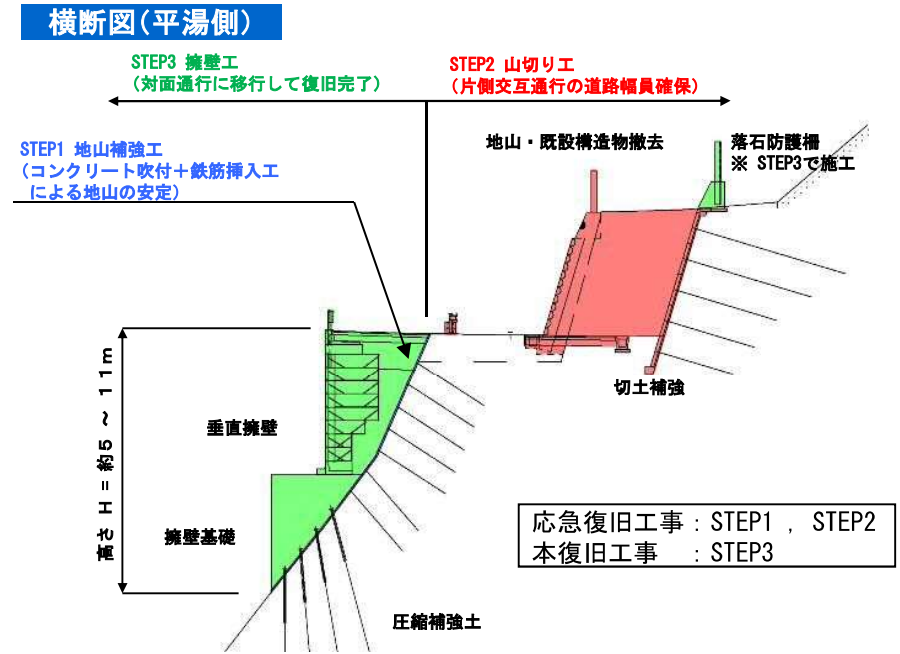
横断図（平湯側）

STEP3 擁壁工
（対面通行に移行して復旧完了）

STEP2 山切り工
（片側交互通行の道路幅員確保）

STEP1 地山補強工
（コンクリート吹付＋鉄筋挿入工
による地山の安定）

地山・既設構造物撤去

落石防護柵
※ STEP3で施工

切土補強

垂直擁壁

高さ H = 約5 ～ 11m

擁壁基礎

圧縮補強土

応急復旧工事：STEP1 , STEP2
本復旧工事　：STEP3